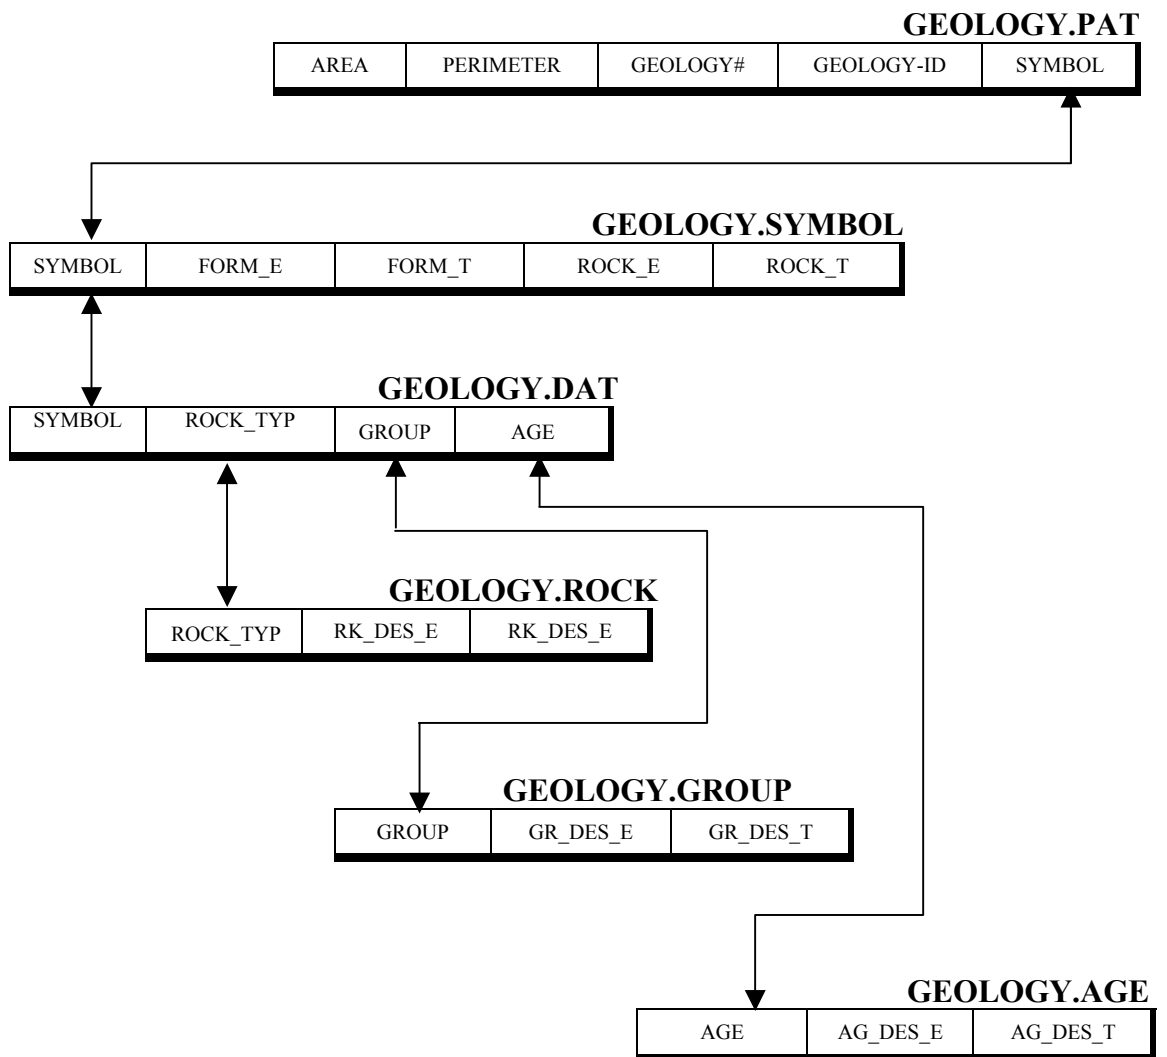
GEOLOGY.PAT

| AREA | PERIMETER | GEOLOGY# | GEOLOGY-ID | SYMBOL |
|---|---|---|---|---|

GEOLOGY.SYMBOL

| SYMBOL | FORM_E | FORM_T | ROCK_E | ROCK_T |
|---|---|---|---|---|

GEOLOGY.DAT

| SYMBOL | ROCK_TYP | GROUP | AGE |
|---|---|---|---|

GEOLOGY.ROCK

| ROCK_TYP | RK_DES_E | RK_DES_E |
|---|---|---|

GEOLOGY.GROUP

| GROUP | GR_DES_E | GR_DES_T |
|---|---|---|

GEOLOGY.AGE

| AGE | AG_DES_E | AG_DES_T |
|---|---|---|